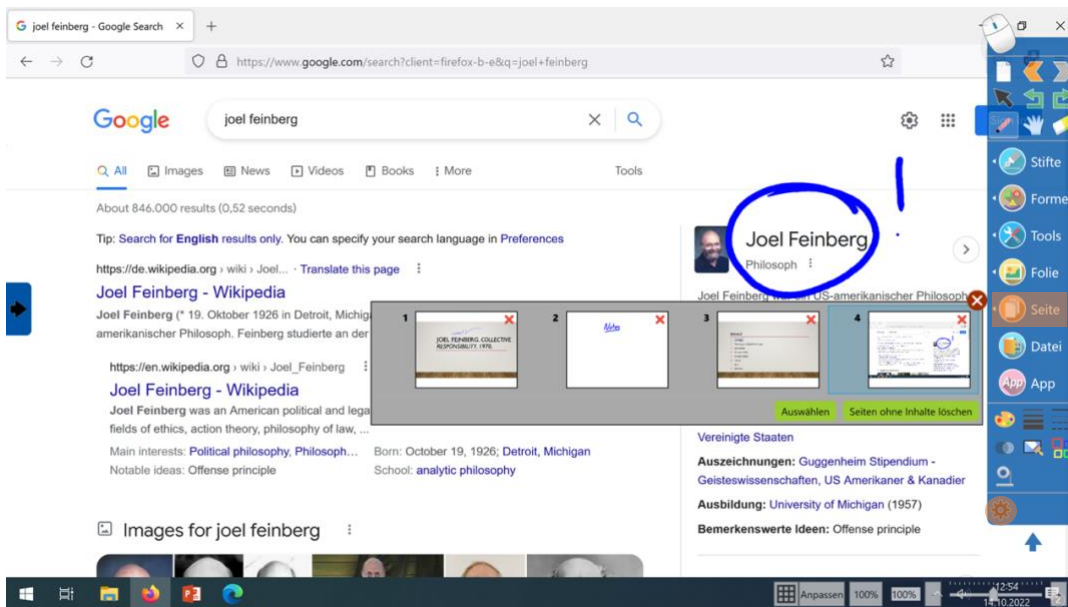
joel feinberg - Google Search ×
+
https://www.google.com/search?client=firefox-b-e&q=joel+feinberg

Google
joel feinberg

All Images News Videos Books More Tools

About 846.000 results (0,52 seconds)

Tip: Search for English results only. You can specify your search language in Preferences

https://de.wikipedia.org › wiki › Joel... · Translate this page
Joel Feinberg - Wikipedia
Joel Feinberg (* 19. Oktober 1926 in Detroit, Michig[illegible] amerikanischer Philosoph. Feinberg studierte an der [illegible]

https://en.wikipedia.org › wiki › Joel_Feinberg
Joel Feinberg - Wikipedia
Joel Feinberg was an American political and lega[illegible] fields of ethics, action theory, philosophy of law, ...
Main interests: Political philosophy, Philosoph...
Notable ideas: Offense principle
Born: October 19, 1926; Detroit, Michigan
School: analytic philosophy

Images for joel feinberg

Joel Feinberg
Philosoph
Joel Feinberg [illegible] US-amerikanischer Philosoph
Vereinigte Staaten
Auszeichnungen: Guggenheim Stipendium - Geisteswissenschaften, US Amerikaner & Kanadier
Ausbildung: University of Michigan (1957)
Bemerkenswerte Ideen: Offense principle

1
JOEL FEINBERG, COLLECTIVE RESPONSIBILITY, 1970
2
Notes
3
4
Auswählen
Seiten ohne Inhalte löschen

Stifte
Forme
Tools
Folie
Seite
Datei
App

Anpassen 100% 100%
12:54
14.10.2022